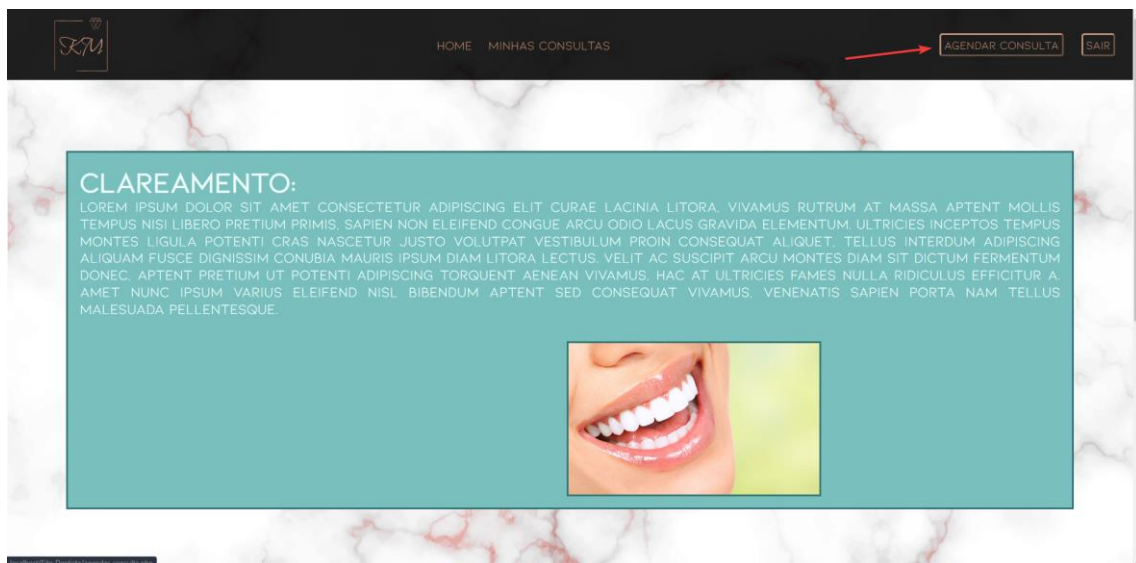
KM

HOME MINHAS CONSULTAS

AGENDAR CONSULTA

SAIR

CLAREAMENTO:

LOREM IPSUM DOLOR SIT AMET CONSECTETUR ADIPISCING ELIT CURAE LACINIA LITORA, VIVAMUS RUTRUM AT MASSA APTENT MOLLIS TEMPUS NISI LIBERO PRETIUM PRIMIS. SAPIEN NON ELEIFEND CONGUE ARCU ODIO LACUS GRAVIDA ELEMENTUM, ULTRICIES INCEPTOS TEMPUS MONTES LIGULA POTENTI CRAS NASCETUR JUSTO VOLUTPAT VESTIBULUM PROIN CONSEQUAT ALIQUET, TELLUS INTERDUM ADIPISCING ALIQUAM FUSCE DIGNISSIM CONUBIA MAURIS IPSUM DIAM LITORA LECTUS. VELIT AC SUSCIPIT ARCU MONTES DIAM SIT DICTUM FERMENTUM DONEC, APTENT PRETIUM UT POTENTI ADIPISCING TORQUENT AENEAN VIVAMUS, HAC AT ULTRICIES FAMES NULLA RIDICULUS EFFICITUR A. AMET NUNC IPSUM VARIUS ELEIFEND NISL BIBENDUM APTENT SED CONSEQUAT VIVAMUS, VENENATIS SAPIEN PORTA NAM TELLUS MALESUADA PELLENTESQUE.

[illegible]